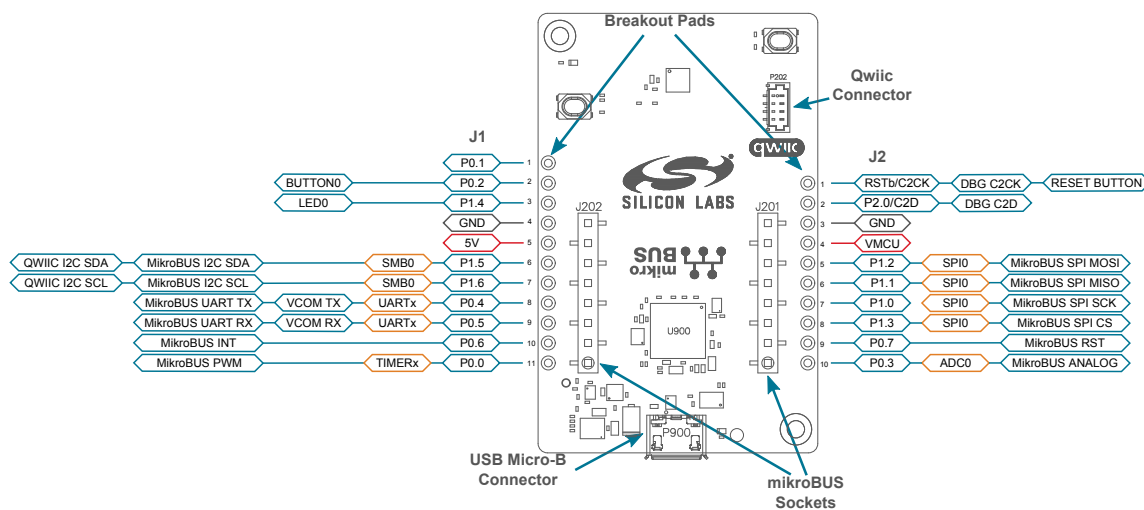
Breakout Pads

Qwiic Connector

P202

qwiic

J1

J2

SILICON LABS

J202

J201

mikro BUS

U900

P900

1 P0.1
2 P0.2 BUTTON0
3 P1.4 LED0
4 GND
5 5V
6 P1.5 SMB0 MikroBUS I2C SDA QWIIC I2C SDA
7 P1.6 SMB0 MikroBUS I2C SCL QWIIC I2C SCL
8 P0.4 UARTx VCOM TX MikroBUS UART TX
9 P0.5 UARTx VCOM RX MikroBUS UART RX
10 P0.6 MikroBUS INT
11 P0.0 TIMERx MikroBUS PWM

1 RSTb/C2CK DBG C2CK RESET BUTTON
2 P2.0/C2D DBG C2D
3 GND
4 VMCU
5 P1.2 SPI0 MikroBUS SPI MOSI
6 P1.1 SPI0 MikroBUS SPI MISO
7 P1.0 SPI0 MikroBUS SPI SCK
8 P1.3 SPI0 MikroBUS SPI CS
9 P0.7 MikroBUS RST
10 P0.3 ADC0 MikroBUS ANALOG

USB Micro-B Connector

mikroBUS Sockets